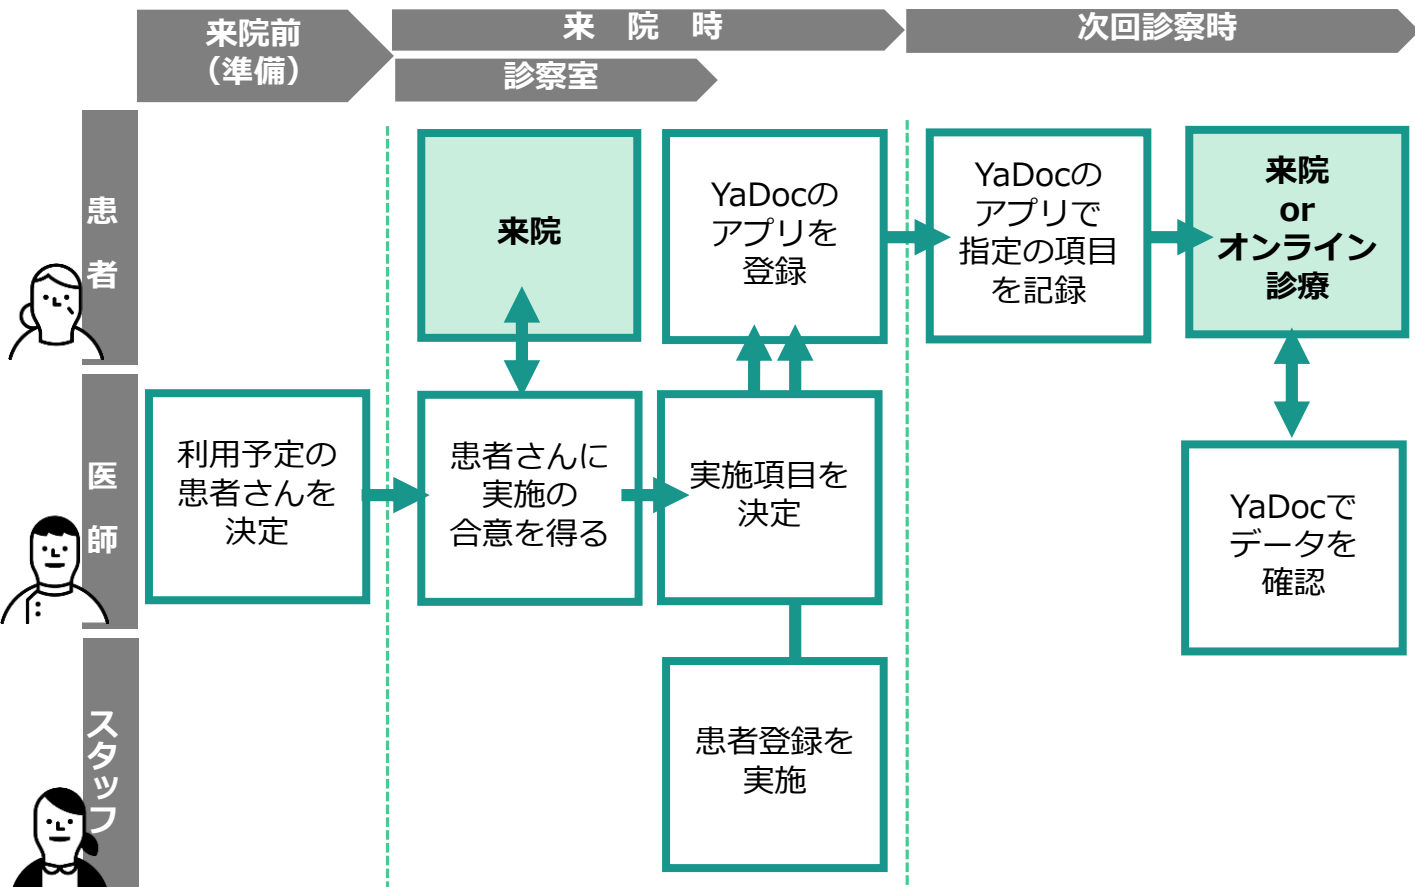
来院前
（準備）

来　院　時

診察室

次回診察時

患者

医師

スタッフ

利用予定の患者さんを決定

来院

患者さんに実施の合意を得る

YaDocのアプリを登録

実施項目を決定

患者登録を実施

YaDocのアプリで指定の項目を記録

来院
or
オンライン
診療

YaDocでデータを確認